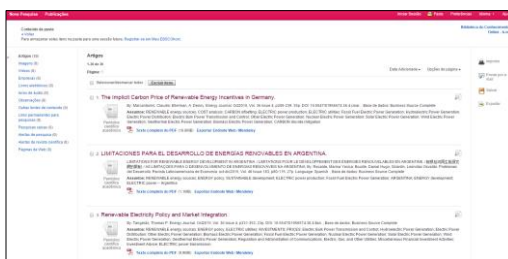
Novas Pesquisas Publicações

Artigos

1. The Implicit Carbon Price of Renewable Energy Incentives in Germany.

Texto completo em PDF

2. LIMITACIONES PARA EL DESARROLLO DE ENERGÍAS RENOVABLES EN ARGENTINA.

Texto completo em PDF

3. Renewable Electricity Policy and Market Integration.

Texto completo em PDF

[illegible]